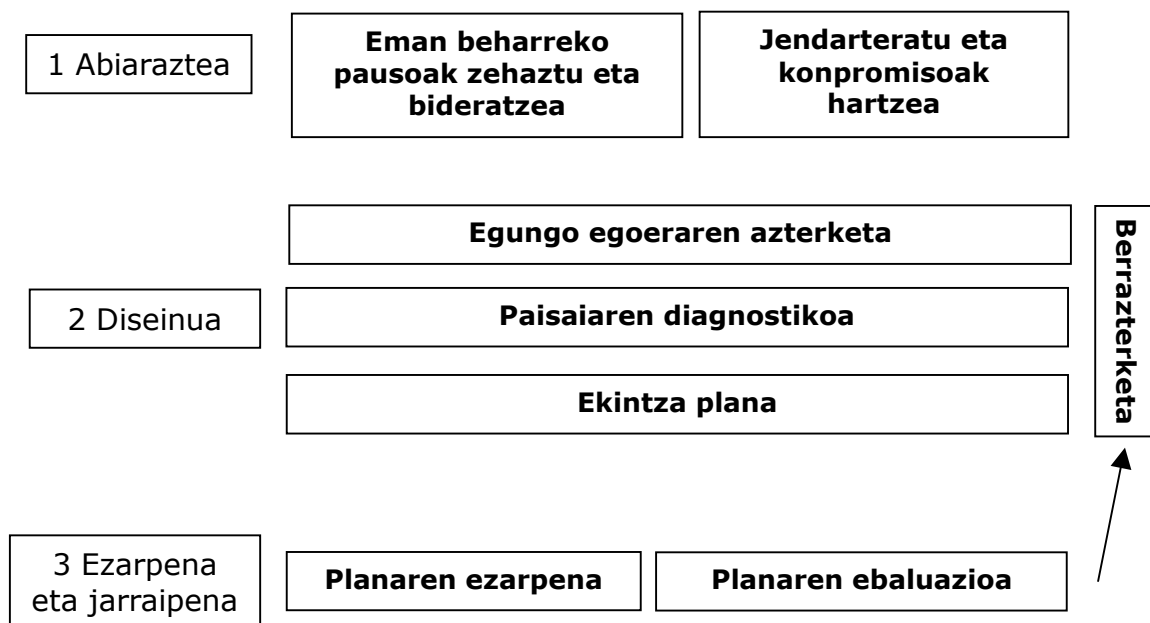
1 Abiaraztea

Eman beharreko pausoak zehaztu eta bideratzea

Jendarteratu eta konpromisoak hartzea

Egungo egoeraren azterketa

2 Diseinua

Paisaiaren diagnostikoa

Ekintza plana

Berrazterketa

3 Ezarpena eta jarraipena

Planaren ezarpena

Planaren ebaluazioa